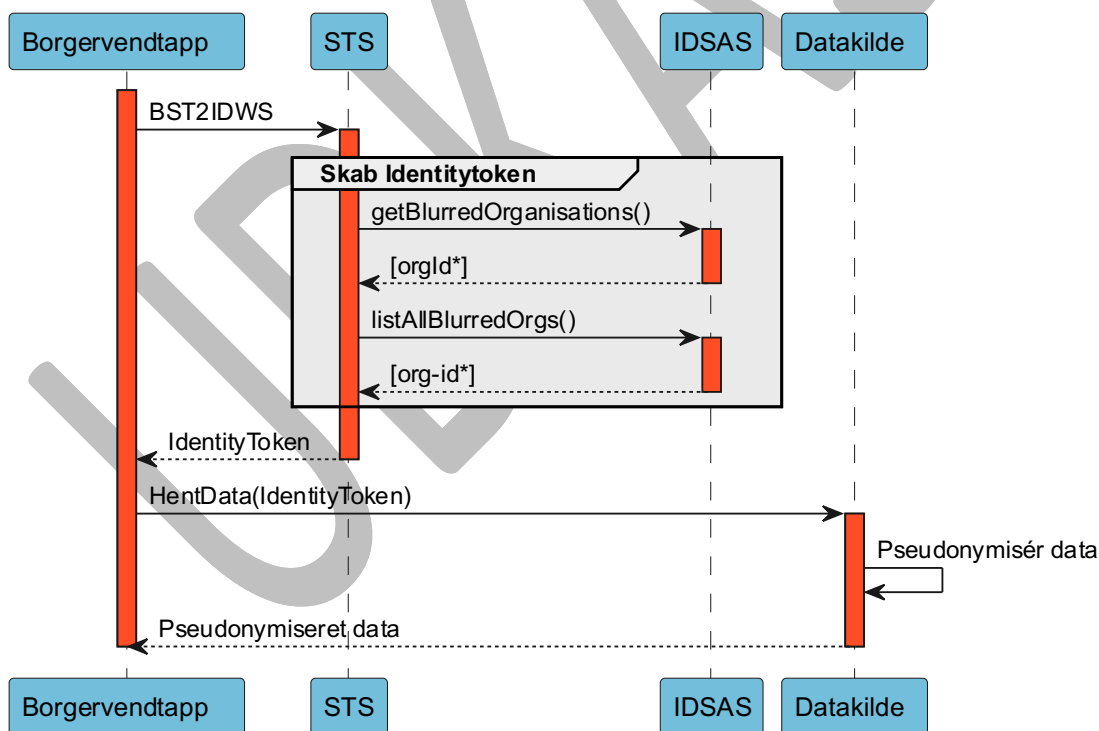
Borgervendtapp

STS

IDSAS

Datakilde

BST2IDWS

Skab Identitytoken

getBlurredOrganisations()

[orgId*]

listAllBlurredOrgs()

[org-id*]

IdentityToken

HentData(IdentityToken)

Pseudonymisér data

Pseudonymiseret data

Borgervendtapp

STS

IDSAS

Datakilde